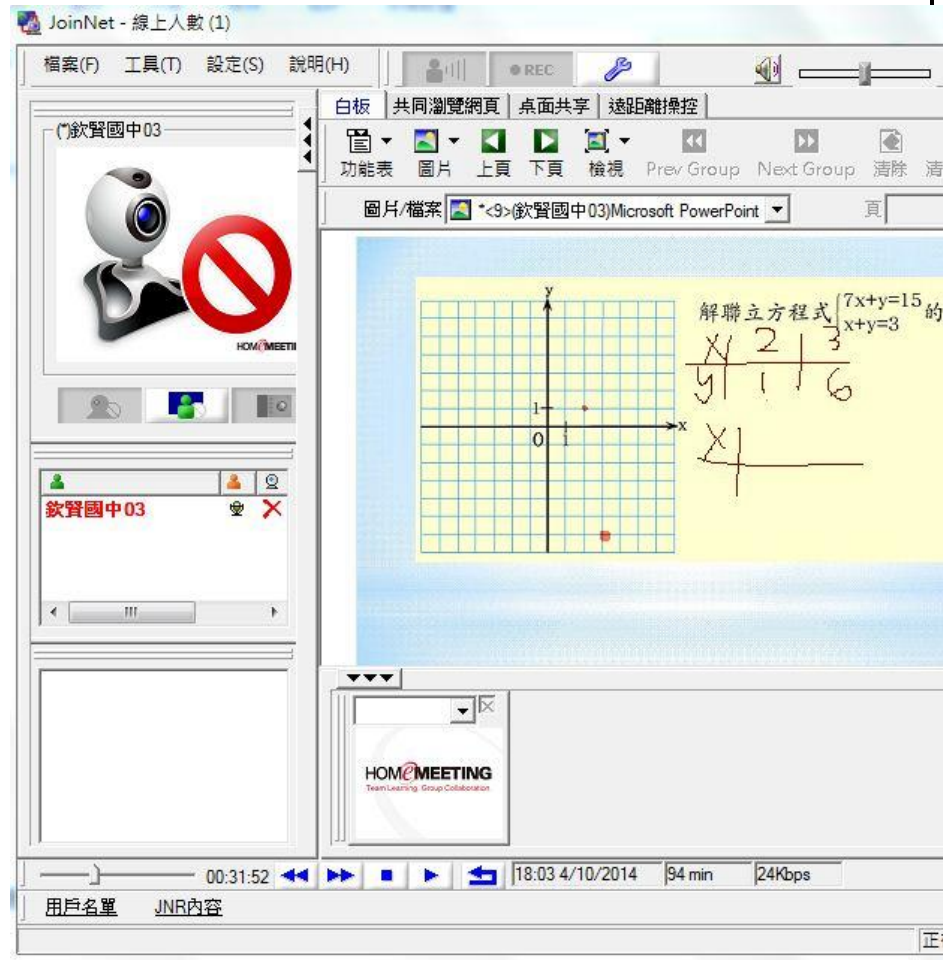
JoinNet - 線上人數 (1)

檔案(F) 工具(T) 設定(S) 說明(H)

REC

(*)欽賢國中03

HOMEMEETI

白板 共同瀏覽網頁 桌面共享 遠距離操控

功能表 圖片 上頁 下頁 檢視 Prev Group Next Group 清除 清

圖片/檔案 *<9>(欽賢國中03)Microsoft PowerPoint

頁

y

1

0 1

x

解聯立方程式$\begin{cases}7x+y=15\\x+y=3\end{cases}$的

x | 2 | 3
y | 1 | 6

x |

欽賢國中03

III

HOMEMEETING
Team Learning. Group Collaboration

00:31:52

18:03 4/10/2014 94 min 24Kbps

用戶名單 JNR內容

正